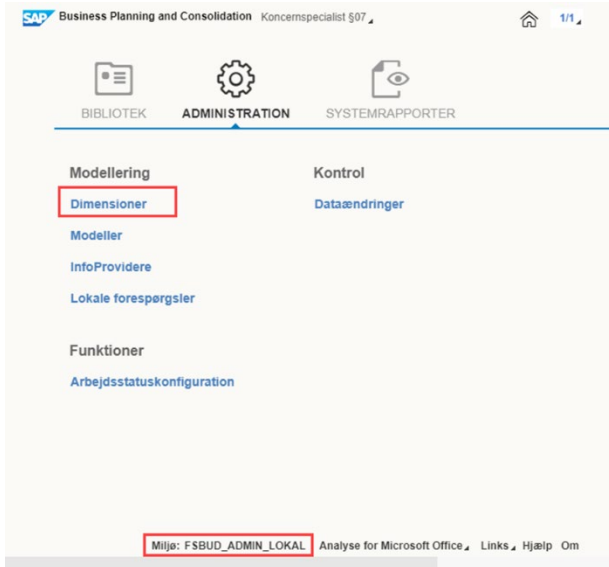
SAP Business Planning and Consolidation Koncernspecialist §07

1/1

BIBLIOTEK ADMINISTRATION SYSTEMRAPPORTER

Modellering

Dimensioner

Modeller

InfoProvidere

Lokale forespørgsler

Kontrol

Dataændringer

Funktioner

Arbejdsstatuskonfiguration

Miljø: FSBUD_ADMIN_LOKAL Analyse for Microsoft Office Links Hjælp Om